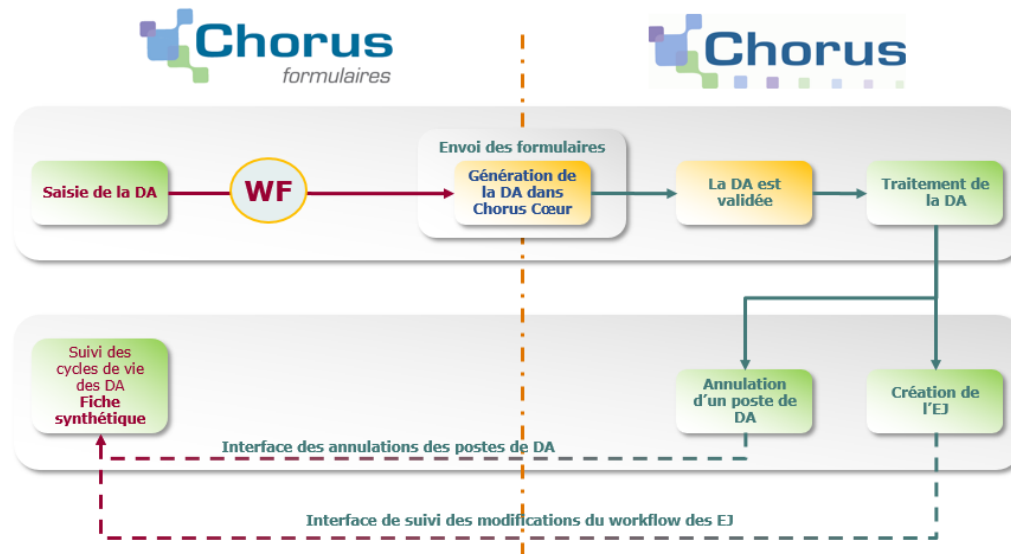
Chorus
formulaires

Chorus

Envoi des formulaires

Saisie de la DA

WF

Génération de la DA dans Chorus Cœur

La DA est validée

Traitement de la DA

Suivi des cycles de vie des DA
Fiche synthétique

Annulation d'un poste de DA

Création de l'EJ

Interface des annulations des postes de DA

Interface de suivi des modifications du workflow des EJ